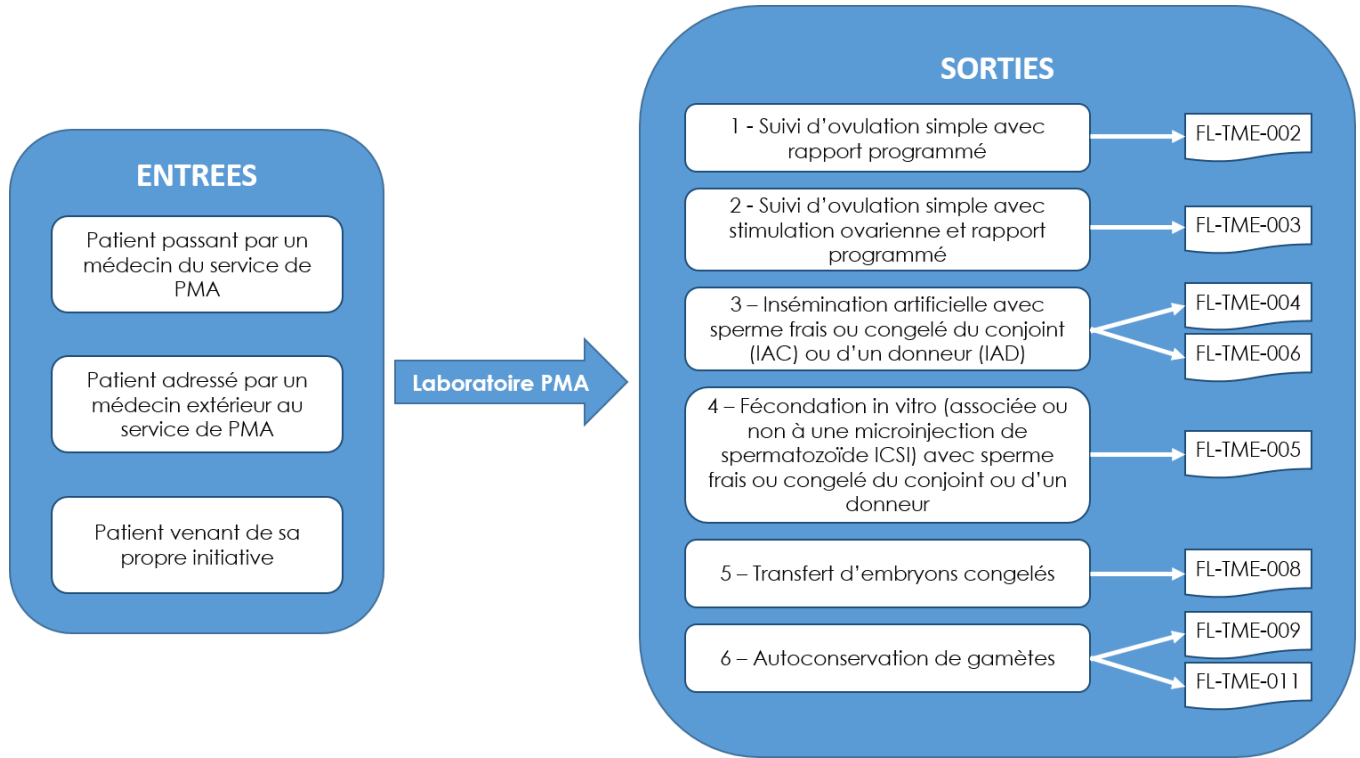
ENTREES

Patient passant par un médecin du service de PMA

Patient adressé par un médecin extérieur au service de PMA

Patient venant de sa propre initiative

Laboratoire PMA

SORTIES

1 - Suivi d'ovulation simple avec rapport programmé

FL-TME-002

2 - Suivi d'ovulation simple avec stimulation ovarienne et rapport programmé

FL-TME-003

3 – Insémination artificielle avec sperme frais ou congelé du conjoint (IAC) ou d'un donneur (IAD)

FL-TME-004

FL-TME-006

4 – Fécondation in vitro (associée ou non à une microinjection de spermatozoïde ICSI) avec sperme frais ou congelé du conjoint ou d'un donneur

FL-TME-005

5 – Transfert d'embryons congelés

FL-TME-008

6 – Autoconservation de gamètes

FL-TME-009

FL-TME-011